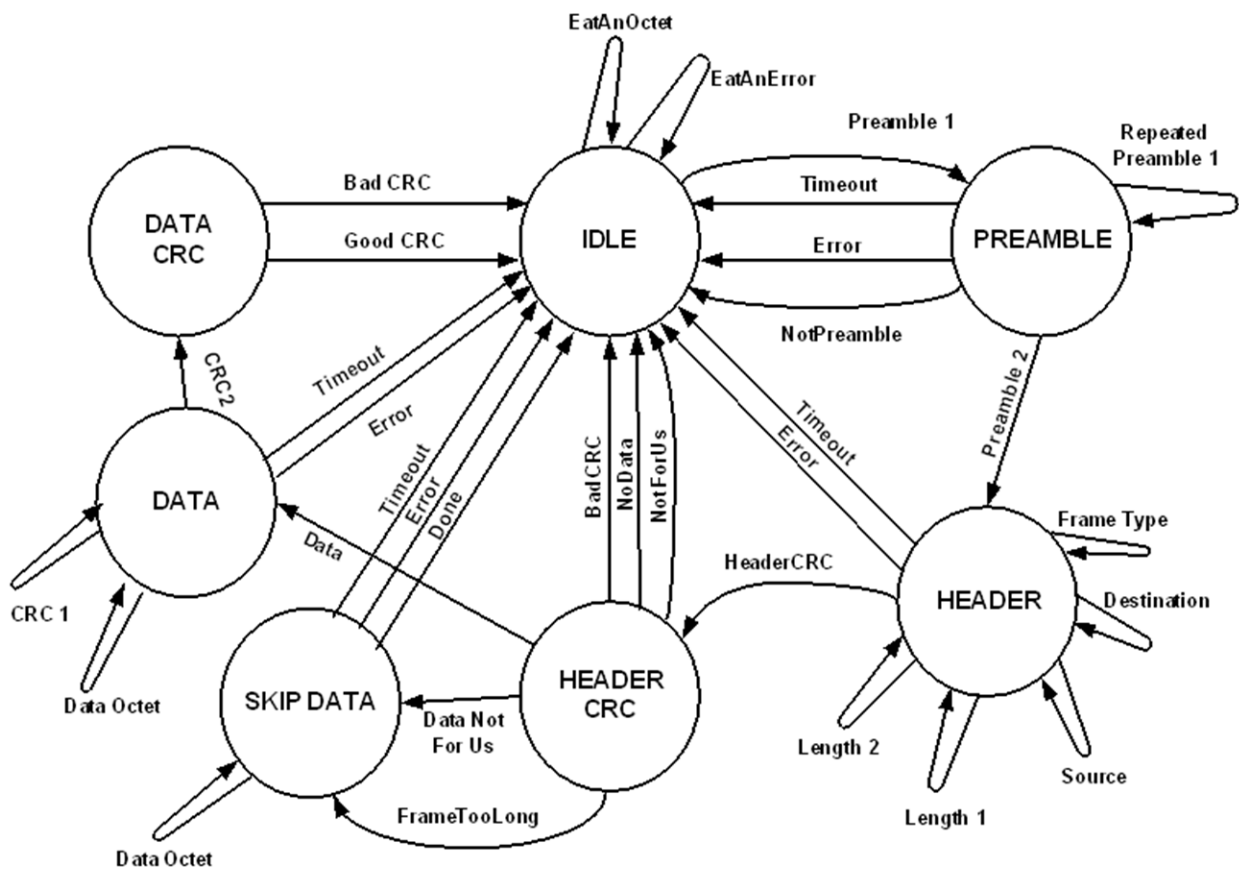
EatAnOctet
EatAnError
Preamble 1
Repeated Preamble 1
DATA CRC
Bad CRC
Good CRC
IDLE
Timeout
Error
PREAMBLE
NotPreamble
CRC2
Timeout
Error
DATA
Timeout
Error
Done
BadCRC
NoData
NotForUs
Timeout
Error
Preamble 2
Data
Frame Type
HeaderCRC
HEADER
Destination
CRC 1
SKIP DATA
HEADER CRC
Data Octet
Data Not For Us
Length 2
Source
FrameTooLong
Length 1
Data Octet